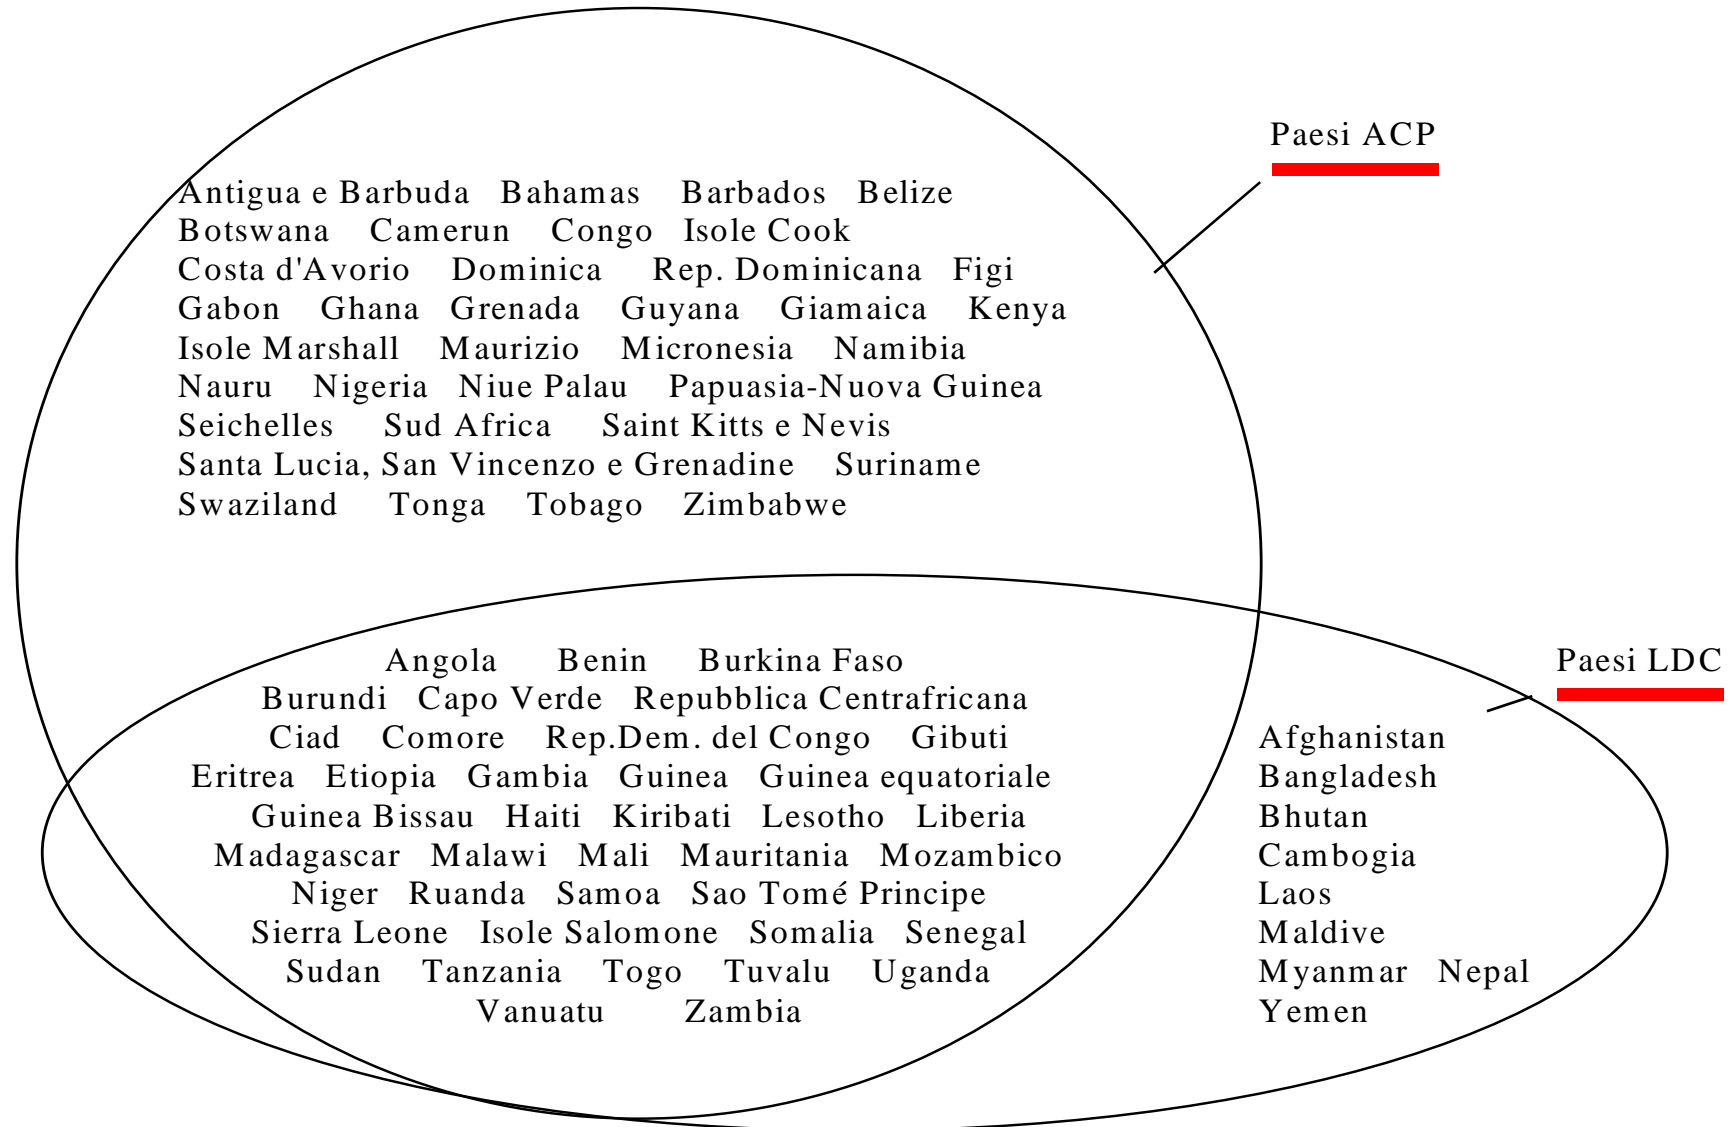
Paesi ACP

Antigua e Barbuda Bahamas Barbados Belize
Botswana Camerun Congo Isole Cook
Costa d'Avorio Dominica Rep. Dominicana Figi
Gabon Ghana Grenada Guyana Giamaica Kenya
Isole Marshall Maurizio Micronesia Namibia
Nauru Nigeria Niue Palau Papuasia-Nuova Guinea
Seichelles Sud Africa Saint Kitts e Nevis
Santa Lucia, San Vincenzo e Grenadine Suriname
Swaziland Tonga Tobago Zimbabwe

Paesi LDC

Angola Benin Burkina Faso
Burundi Capo Verde Repubblica Centrafricana
Ciad Comore Rep.Dem. del Congo Gibuti
Eritrea Etiopia Gambia Guinea Guinea equatoriale
Guinea Bissau Haiti Kiribati Lesotho Liberia
Madagascar Malawi Mali Mauritania Mozambico
Niger Ruanda Samoa Sao Tomé Principe
Sierra Leone Isole Salomone Somalia Senegal
Sudan Tanzania Togo Tuvalu Uganda
Vanuatu Zambia

Afghanistan
Bangladesh
Bhutan
Cambogia
Laos
Maldive
Myanmar Nepal
Yemen